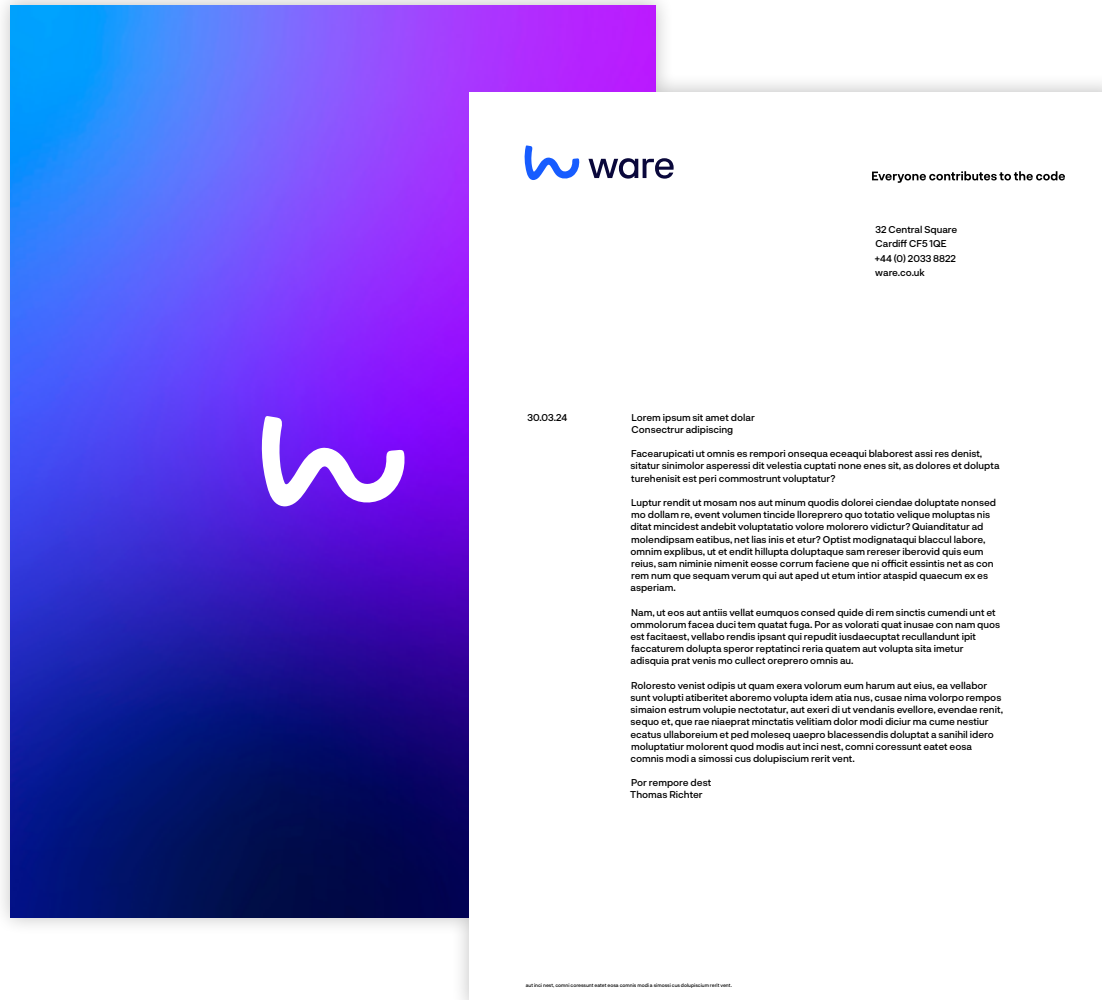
ware

Everyone contributes to the code

32 Central Square
Cardiff CF5 1QE
+44 (0) 2033 8822
ware.co.uk

30.03.24

Lorem ipsum sit amet dolar
Consectrur adipiscing

Facearupicati ut omnis es rempori onsequa eceaqui blaborest assi res denist, sitatur sinimolor asperessi dit velestia cuptati none enes sit, as dolores et dolupta turehenisit est peri commostrunt voluptatur?

Luptur rendit ut mosam nos aut minum quodis dolorei ciendae doluptate nonsed mo dollam re, event volumen tincide lloreprero quo totatio velique moluptas nis ditat mincidest andebit voluptatatio volore molorero vidictur? Quianditatur ad molendipsam eatibus, net lias inis et etur? Optist modignataqui blaccul labore, omnim explibus, ut et endit hillupta doluptaque sam rereser iberovid quis eum reius, sam niminie nimenit eosse corrum faciene que ni officit essintis net as con rem num que sequam verum qui aut aped ut etum intior ataspid quaecum ex es asperiam.

Nam, ut eos aut antiis vellat eumquos consed quide di rem sinctis cumendi unt et ommolorum facea duci tem quatat fuga. Por as volorati quat inusae con nam quos est facitaest, vellabo rendis ipsant qui repudit iusdaecuptat recullandunt ipit faccaturem dolupta speror reptatinci reria quatem aut volupta sita imetur adisquia prat venis mo cullect oreprero omnis au.

Roloresto venist odipis ut quam exera volorum eum harum aut eius, ea vellabor sunt volupti atiberitet aboremo volupta idem atia nus, cusae nima volorpo rempos simaion estrum volupie nectotatur, aut exeri di ut vendanis evellore, evendae renit, sequo et, que rae niaeprat minctatis velitiam dolor modi diciur ma cume nestiur ecatus ullaboreium et ped moleseq uaepro blacessendis doluptat a sanihil idero moluptatiur molorent quod modis aut inci nest, comni coressunt eatet eosa comnis modi a simossi cus dolupiscium rerit vent.

Por rempore dest
Thomas Richter

aut inci nest, comni coressunt eatet eosa comnis modi a simossi cus dolupiscium rerit vent.